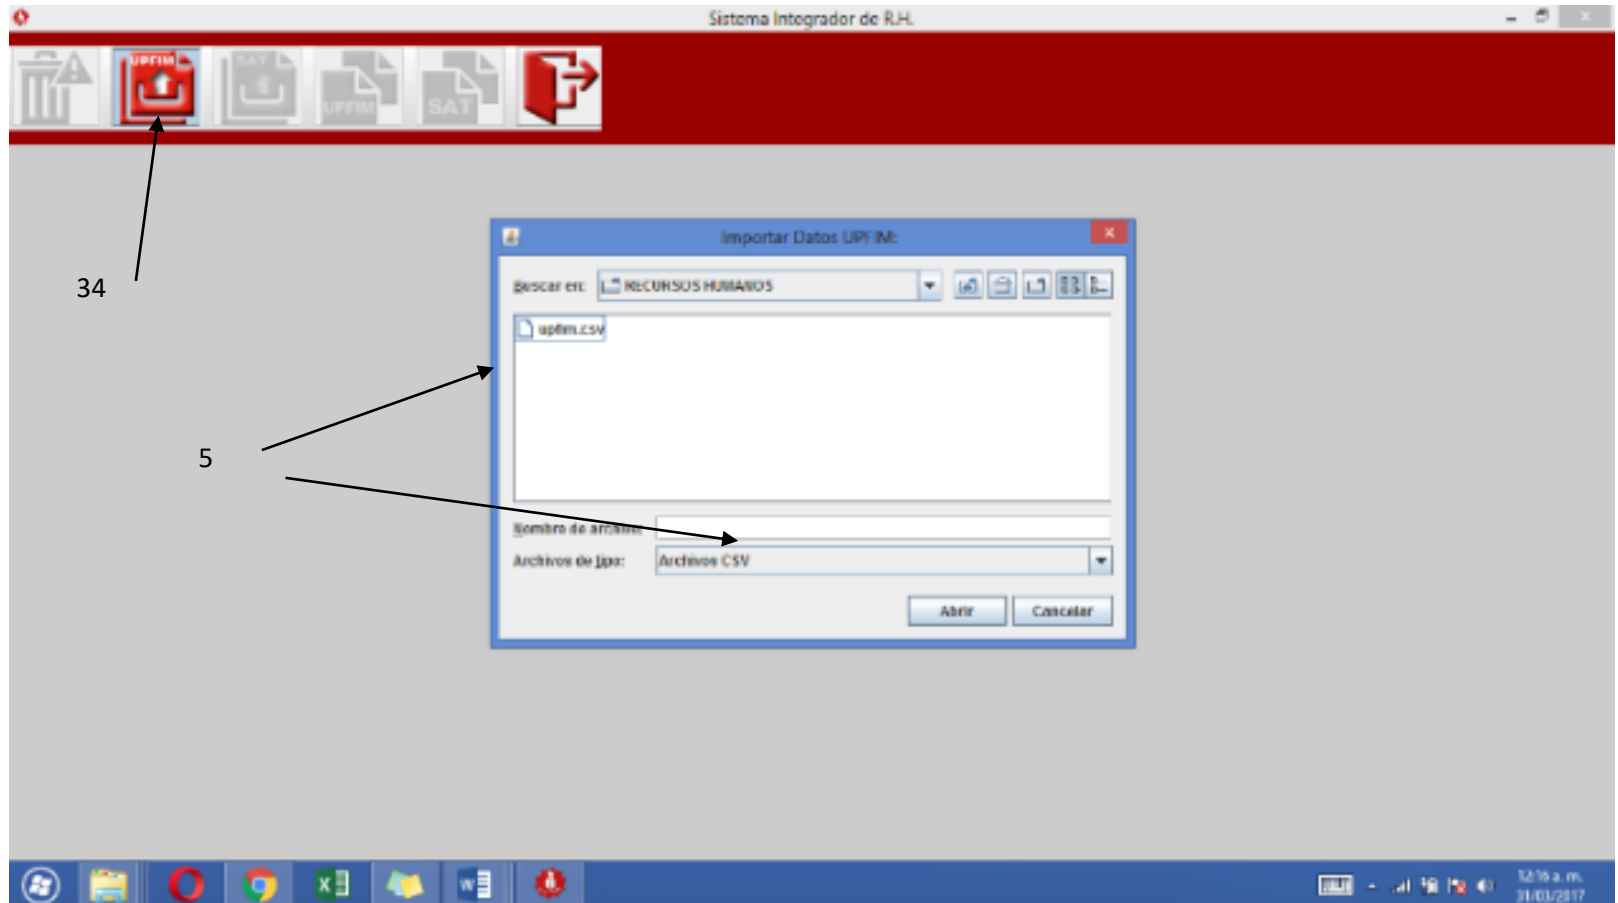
Sistema Integrador de R.H.

UPFIM

SAT

UPFIM

SAT

34

Importar Datos UPFIM:

Buscar en: RECURSOS HUMANOS

upfim.csv

5

Nombre de archivo:

Archivos de tipo: Archivos CSV

Abrir

Cancelar

12:16 a. m.
31/01/2017